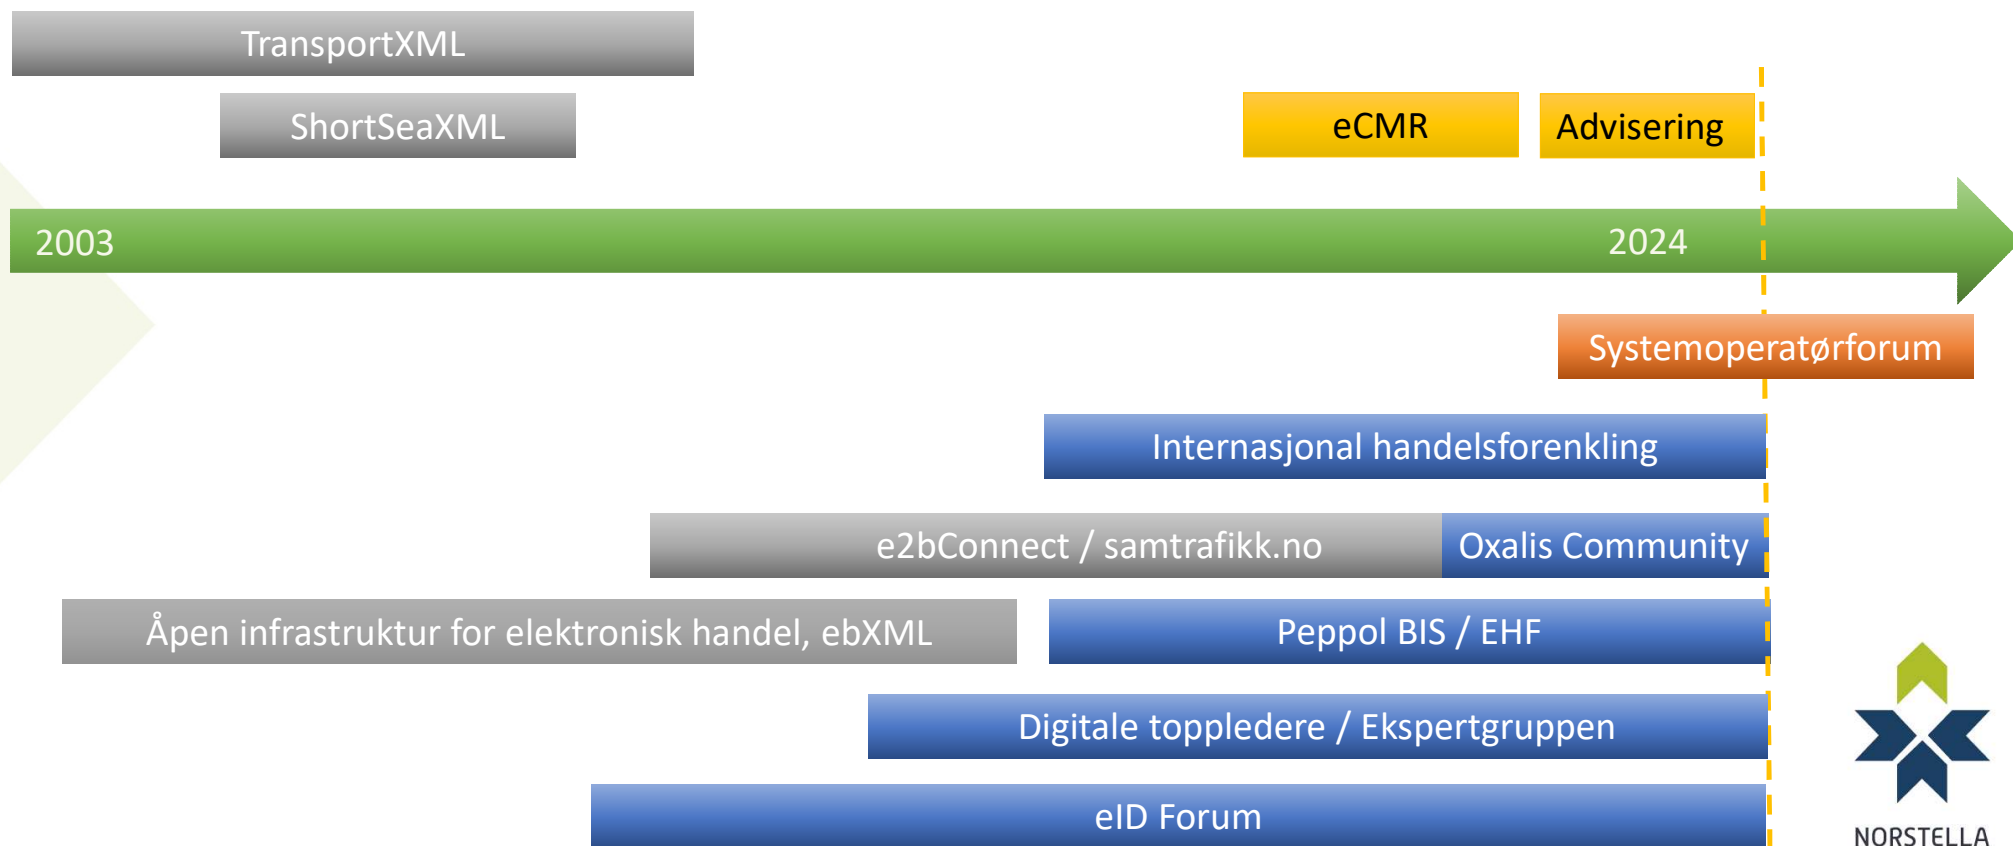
TransportXML

ShortSeaXML

eCMR

Advisering

2003

2024

Systemoperatørforum

Internasjonal handelsforenkling

e2bConnect / samtrafikk.no

Oxalis Community

Åpen infrastruktur for elektronisk handel, ebXML

Peppol BIS / EHF

Digitale toppledere / Ekspertgruppen

eID Forum

NORSTELLA